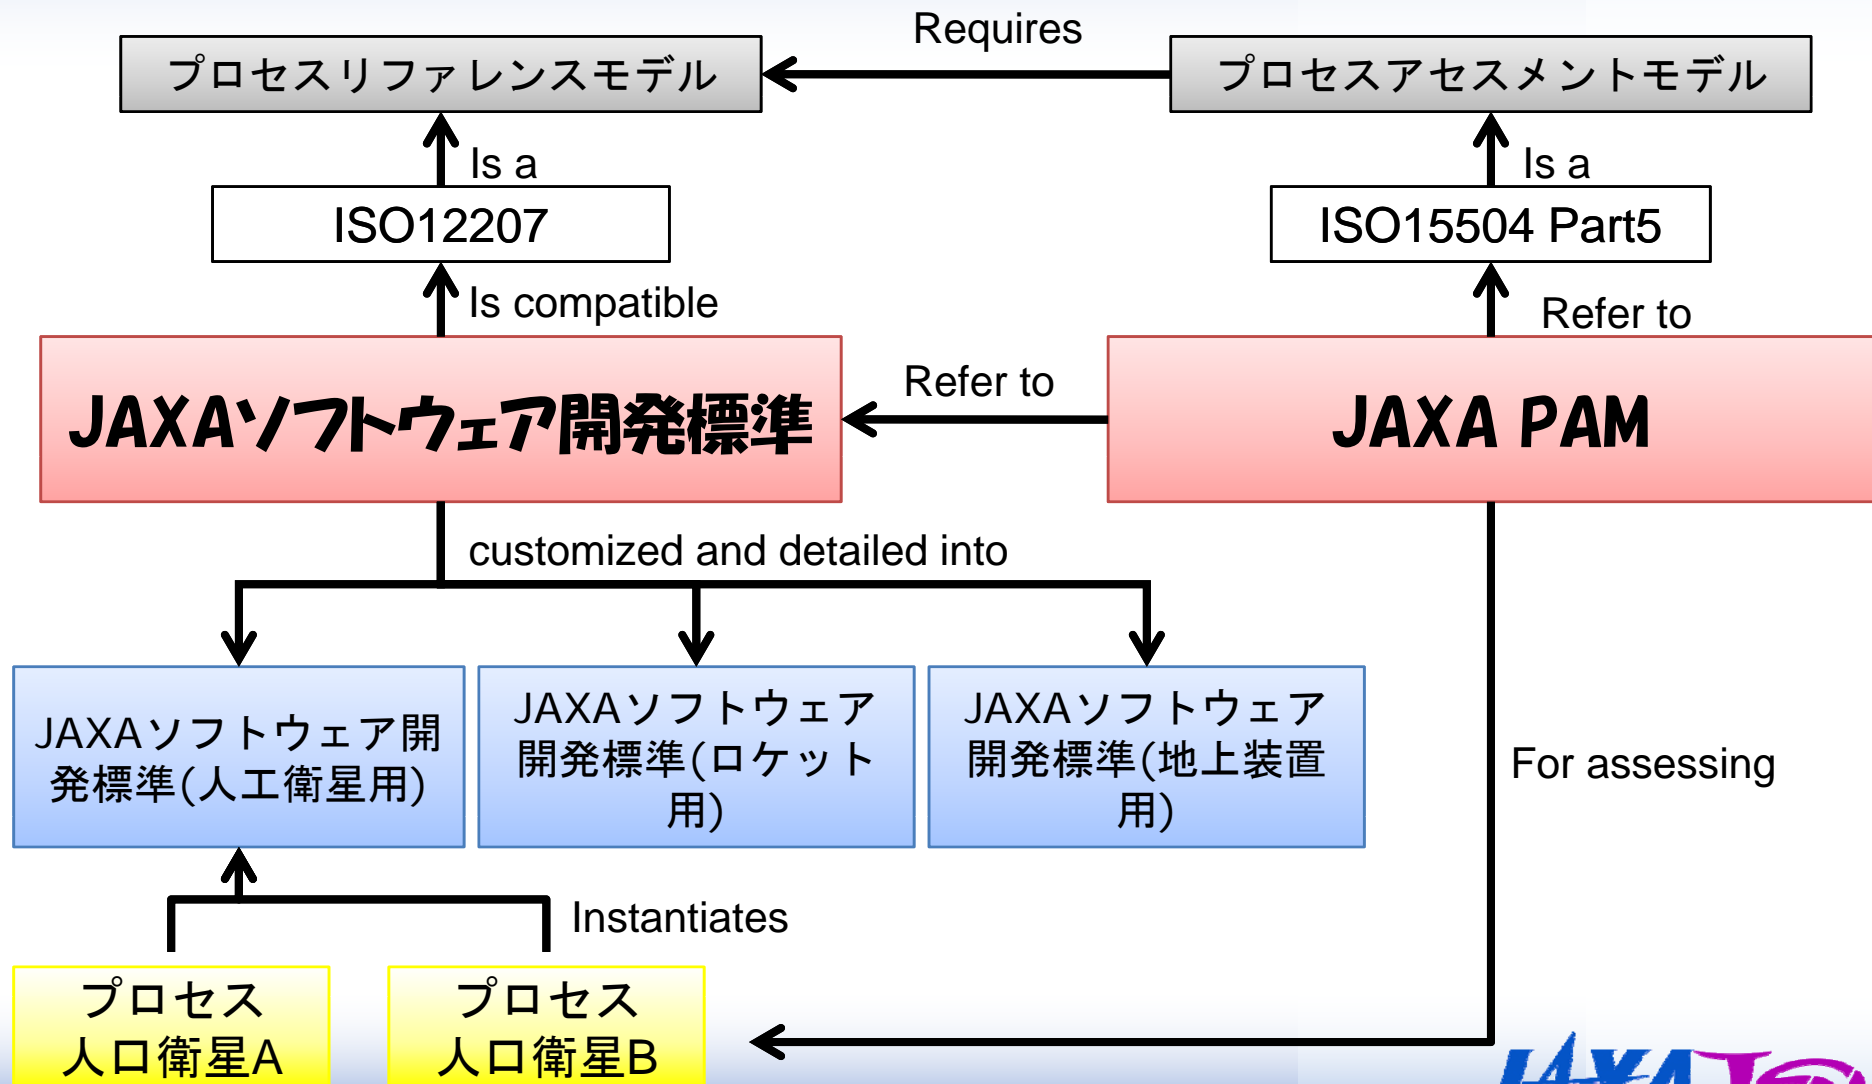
Requires

プロセスリファレンスモデル

プロセスアセスメントモデル

Is a

Is a

ISO12207

ISO15504 Part5

Is compatible

Refer to

JAXAソフトウェア開発標準

Refer to

JAXA PAM

customized and detailed into

JAXAソフトウェア開発標準(人工衛星用)

JAXAソフトウェア開発標準(ロケット用)

JAXAソフトウェア開発標準(地上装置用)

For assessing

Instantiates

プロセス 人口衛星A

プロセス 人口衛星B

JAXA